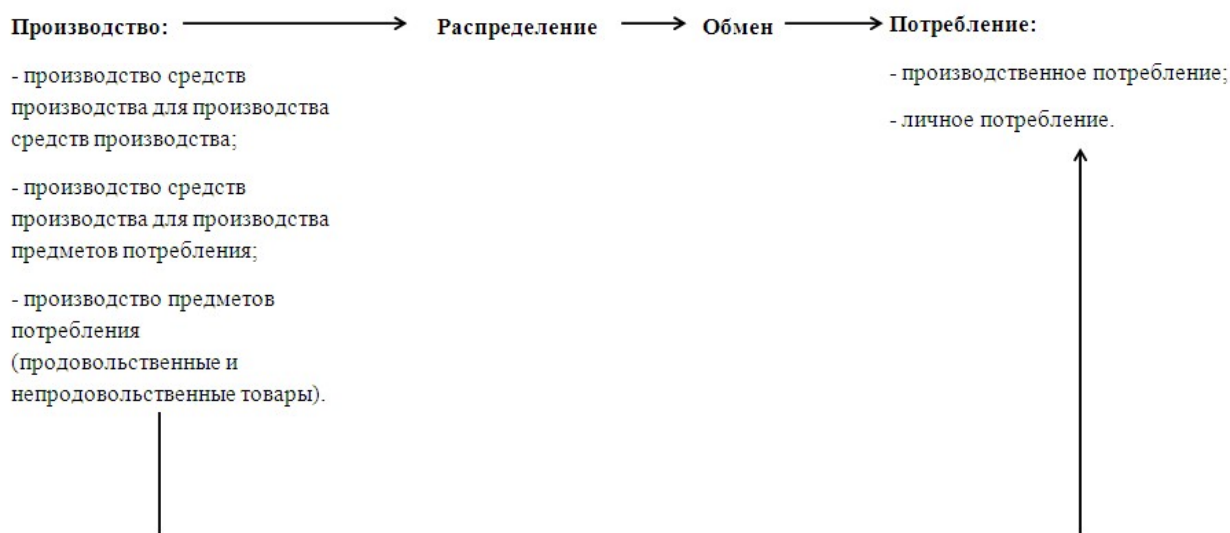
**Производство:** → **Распределение** → **Обмен** → **Потребление:**

- производство средств производства для производства средств производства;

- производство средств производства для производства предметов потребления;

- производство предметов потребления (продовольственные и непродовольственные товары).

- производственное потребление;

- личное потребление.